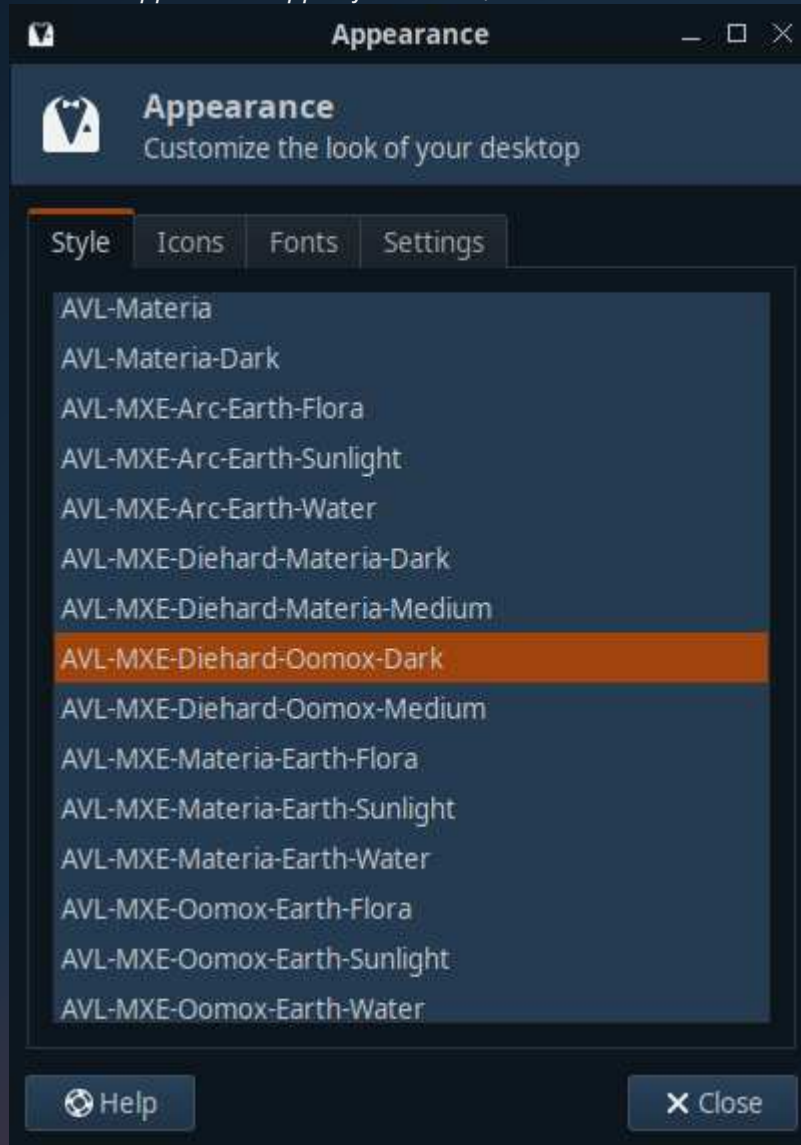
Appearance

Appearance
Customize the look of your desktop

Style Icons Fonts Settings

AVL-Materia
AVL-Materia-Dark
AVL-MXE-Arc-Earth-Flora
AVL-MXE-Arc-Earth-Sunlight
AVL-MXE-Arc-Earth-Water
AVL-MXE-Diehard-Materia-Dark
AVL-MXE-Diehard-Materia-Medium
AVL-MXE-Diehard-Oomox-Dark
AVL-MXE-Diehard-Oomox-Medium
AVL-MXE-Materia-Earth-Flora
AVL-MXE-Materia-Earth-Sunlight
AVL-MXE-Materia-Earth-Water
AVL-MXE-Oomox-Earth-Flora
AVL-MXE-Oomox-Earth-Sunlight
AVL-MXE-Oomox-Earth-Water

Help
Close